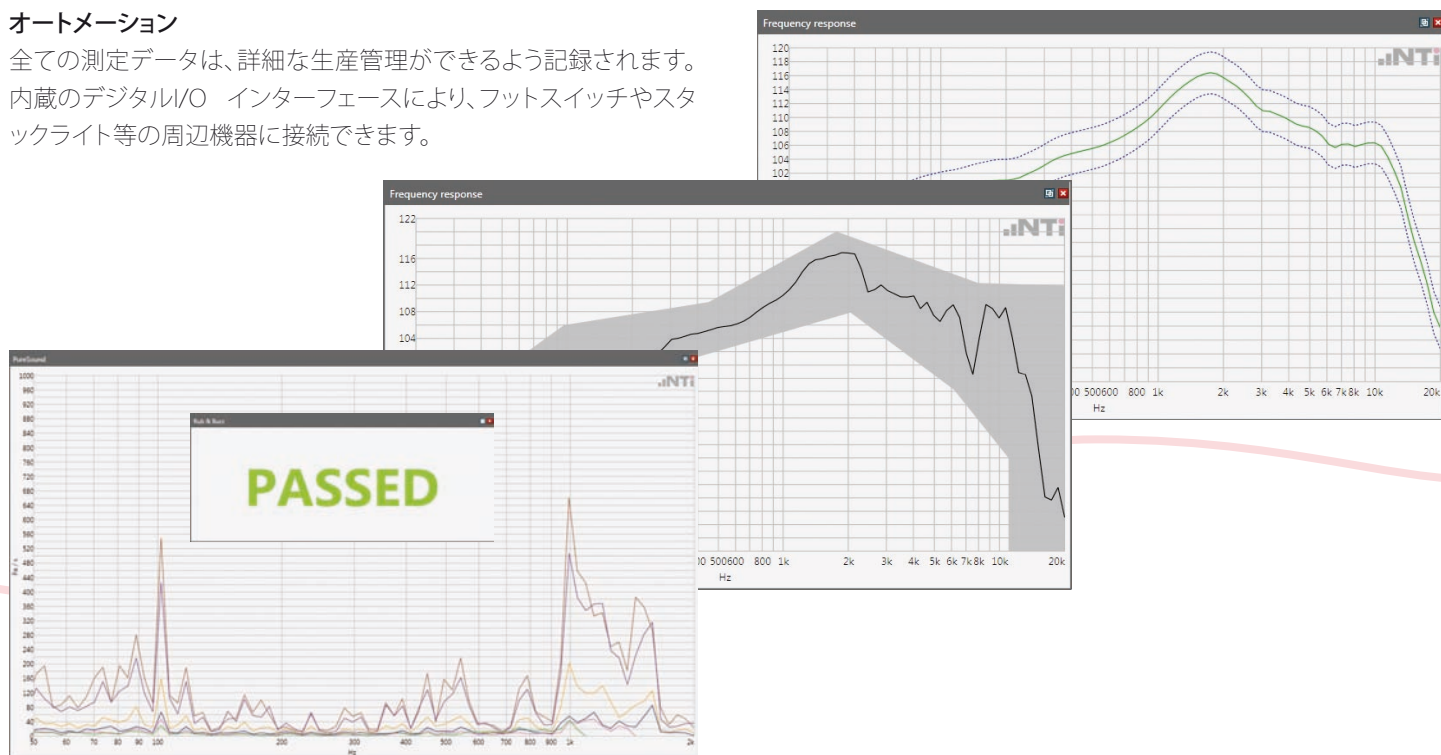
オートメーション

全ての測定データは、詳細な生産管理ができるよう記録されます。内蔵のデジタルI/O インターフェースにより、フットスイッチやスタックライト等の周辺機器に接続できます。

Frequency response

120
118
116
114
112
110
108
106
104
102

NTi

00 500600 800 1k 2k 3k 4k 5k 6k 7k 8k 10k 20k
Hz

Frequency response

122
116
112
108
104

NTi

00 500600 800 1k 2k 3k 4k 5k 6k 7k 8k 10k 20k
Hz

PureSound

1000
980
920
880
840
800
760
720
680
640
600
560
520
480
440
400
360
320
280
240
200
160
120
80
40

NTi

Rub & Buzz

PASSED

50 60 70 80 90 100 200 300 400 500 600 700 800 900 1k 2k
Hz